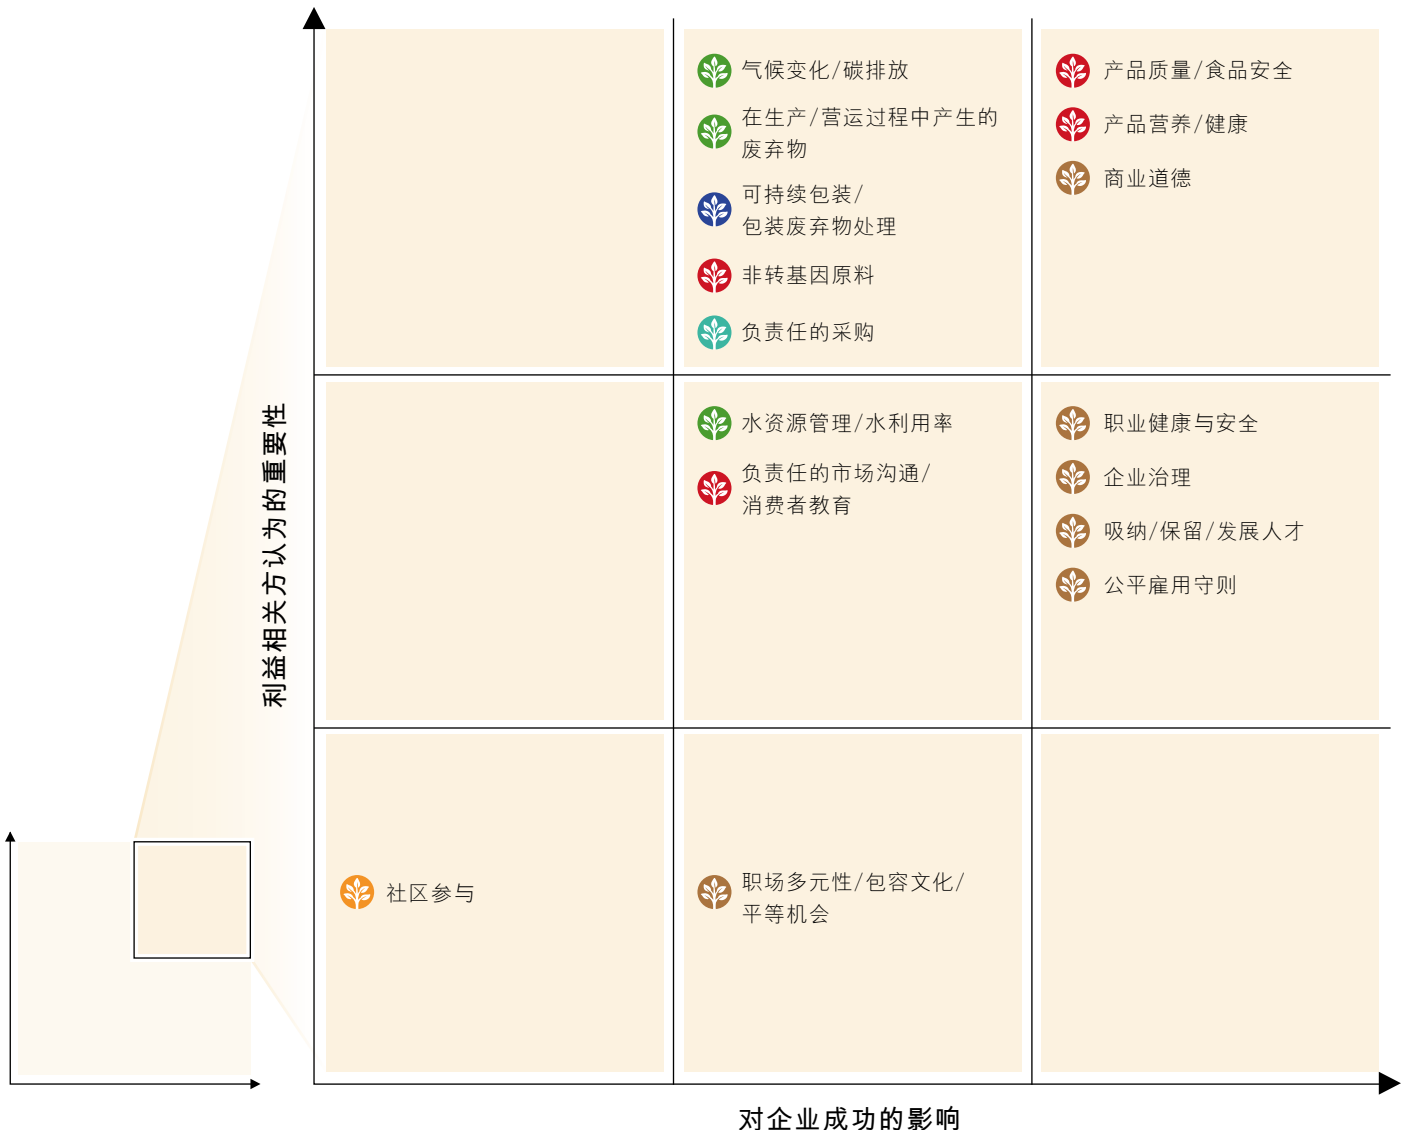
利益相关方认为的重要性

气候变化/碳排放

在生产/营运过程中产生的废弃物

可持续包装/包装废弃物处理

非转基因原料

负责任的采购

产品质量/食品安全

产品营养/健康

商业道德

水资源管理/水利用率

负责任的市场沟通/消费者教育

职业健康与安全

企业治理

吸纳/保留/发展人才

公平雇用守则

社区参与

职场多元性/包容文化/平等机会

对企业成功的影响